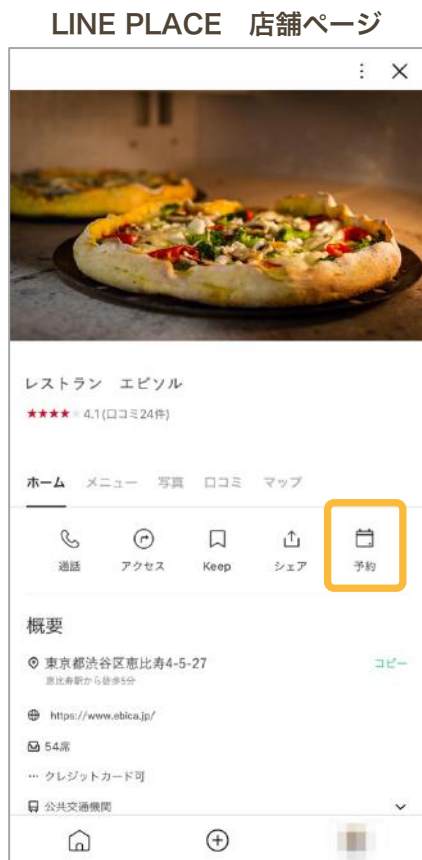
LINE PLACE　店舗ページ

レストラン　エピソル

★★★★ 4.1(口コミ24件)

ホーム　メニュー　写真　口コミ　マップ

通話　アクセス　Keep　シェア　予約

概要

東京都渋谷区恵比寿4-5-27　コピー

恵比寿駅から徒歩5分

https://www.ebica.jp/

54席

クレジットカード可

公共交通機関